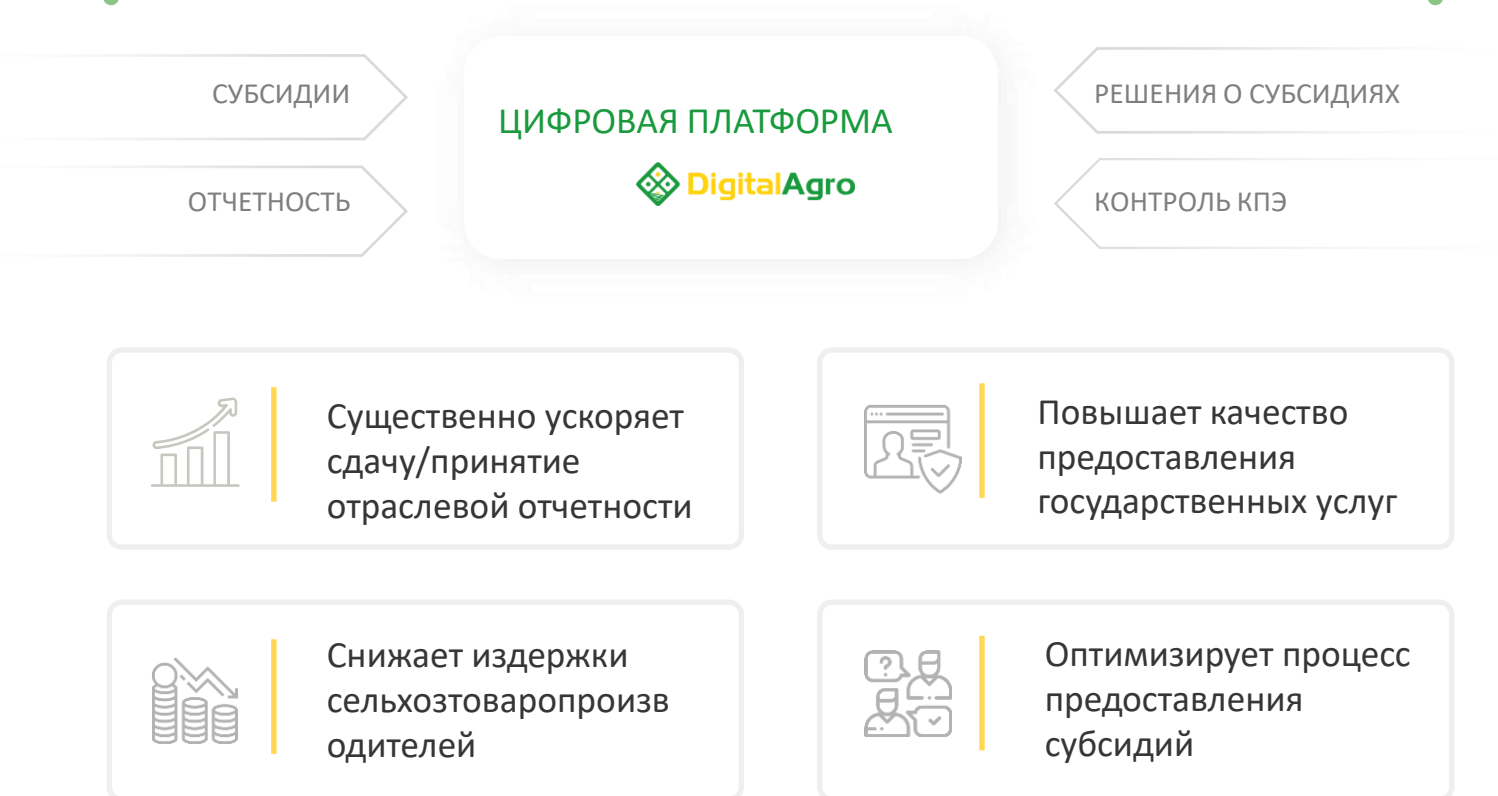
СУБСИДИИ

ОТЧЕТНОСТЬ

ЦИФРОВАЯ ПЛАТФОРМА

DigitalAgro

РЕШЕНИЯ О СУБСИДИЯХ

КОНТРОЛЬ КПЭ

Существенно ускоряет сдачу/принятие отраслевой отчетности

Повышает качество предоставления государственных услуг

Снижает издержки сельхозтоваропроизводителей

Оптимизирует процесс предоставления субсидий